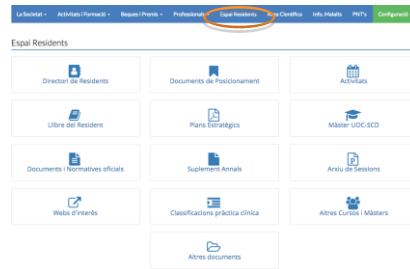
La Societat ▾ Activitats i Formació ▾ Beques i Premis ▾ Professionals ▾ Espai Residents Àrea Científica Info. Malalts PNT's Configurar

Espai Residents

Directori de Residents

Documents de Posicionament

Activitats

Llibre del Resident

Plans Estratègics

Màster UDC-SCD

Documents i Normatives oficials

Suplement Annals

Arxiu de Sessions

Webs d'interès

Classificacions pràctica clínica

Altres Cursos i Màsters

Altres documents